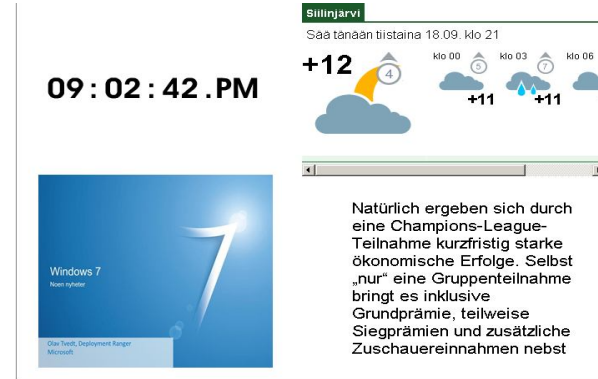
09:02:42.PM

Siilinjärvi

Sää tänään tiistaina 18.09. klo 21

+12

4

klo 00

5

+11

klo 03

7

+11

klo 06

Windows 7

Noen nyheter

Olav Tvedt, Deployment Ranger

Microsoft

Natürlich ergeben sich durch eine Champions-League-Teilnahme kurzfristig starke ökonomische Erfolge. Selbst „nur“ eine Gruppenteilnahme bringt es inklusive Grundprämie, teilweise Siegprämien und zusätzliche Zuschauereinnahmen nebst